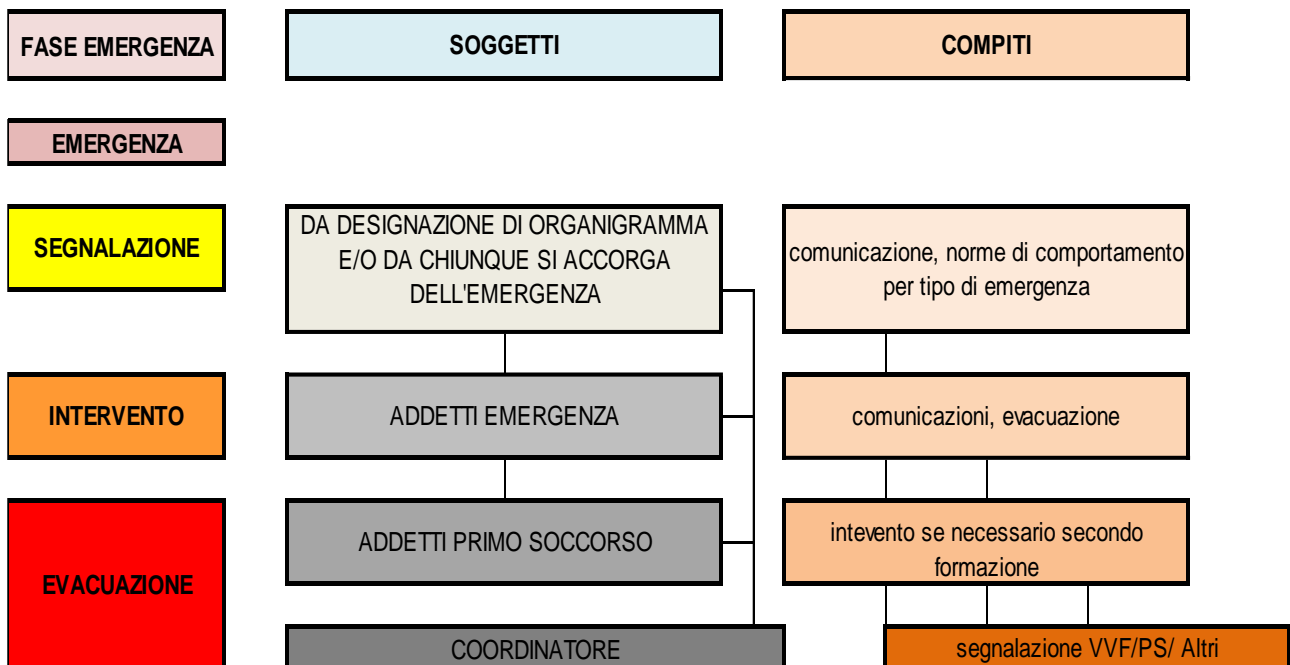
FASE EMERGENZA

SOGGETTI

COMPITI

EMERGENZA

SEGNALAZIONE

DA DESIGNAZIONE DI ORGANIGRAMMA E/O DA CHIUNQUE SI ACCORGA DELL'EMERGENZA

comunicazione, norme di comportamento per tipo di emergenza

INTERVENTO

ADDETTI EMERGENZA

comunicazioni, evacuazione

EVACUAZIONE

ADDETTI PRIMO SOCCORSO

intevento se necessario secondo formazione

COORDINATORE

segnalazione VVF/PS/ Altri